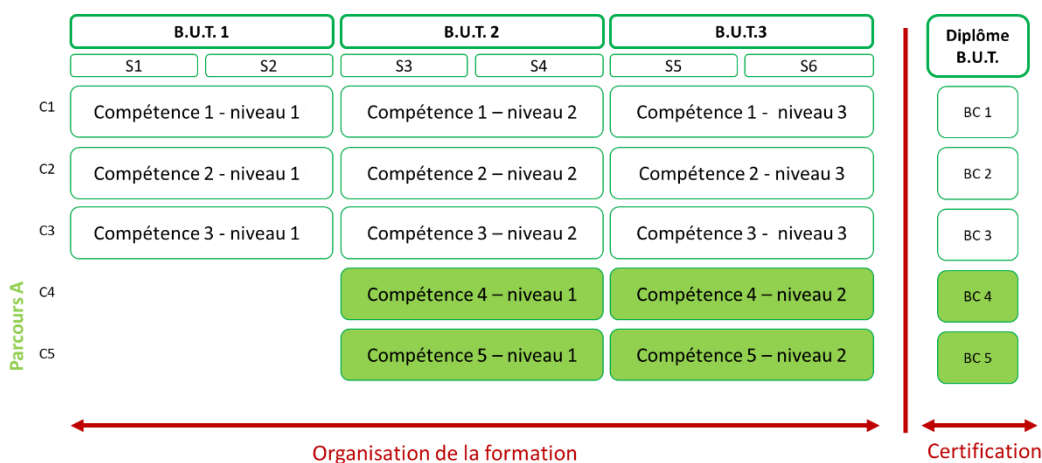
| | B.U.T. 1 | | B.U.T. 2 | | B.U.T.3 | | Diplôme B.U.T. |
|---|---|---|---|---|---|---|---|
| | S1 | S2 | S3 | S4 | S5 | S6 | |
| C1 | Compétence 1 - niveau 1 | | Compétence 1 – niveau 2 | | Compétence 1 - niveau 3 | | BC 1 |
| C2 | Compétence 2 - niveau 1 | | Compétence 2 – niveau 2 | | Compétence 2 - niveau 3 | | BC 2 |
| C3 | Compétence 3 - niveau 1 | | Compétence 3 – niveau 2 | | Compétence 3 - niveau 3 | | BC 3 |
| C4 | | | Compétence 4 – niveau 1 | | Compétence 4 – niveau 2 | | BC 4 |
| C5 | | | Compétence 5 – niveau 1 | | Compétence 5 – niveau 2 | | BC 5 |

Parcours A

Organisation de la formation

Certification